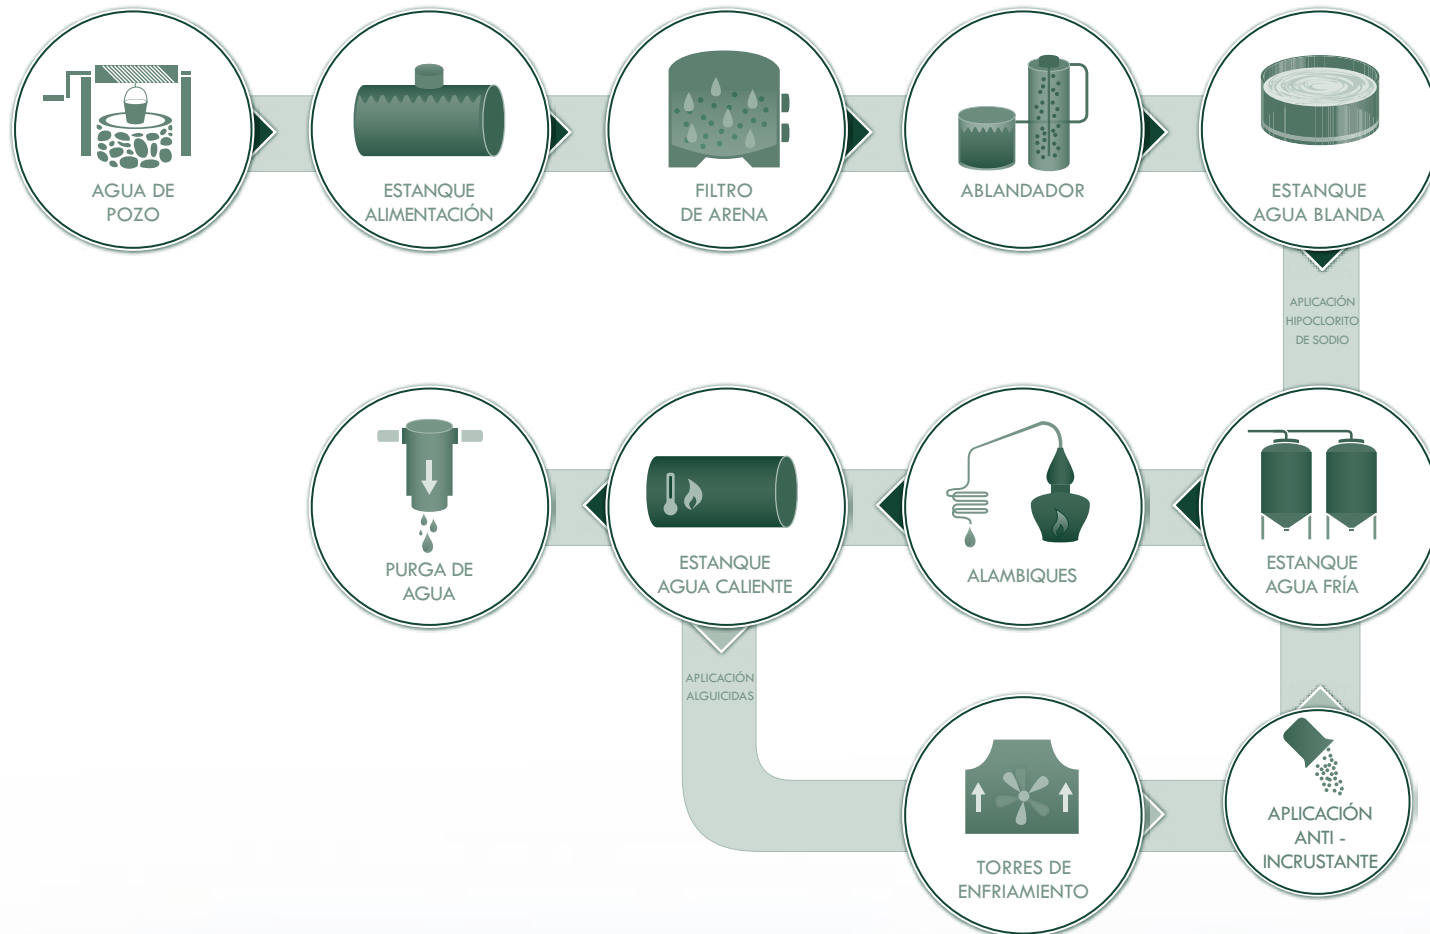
AGUA DE POZO

ESTANQUE ALIMENTACIÓN

FILTRO DE ARENA

ABLANDADOR

ESTANQUE AGUA BLANDA

APLICACIÓN HIPOCLORITO DE SODIO

ESTANQUE AGUA FRÍA

ALAMBIQUES

ESTANQUE AGUA CALIENTE

PURGA DE AGUA

APLICACIÓN ALGUICIDAS

TORRES DE ENFRIAMIENTO

APLICACIÓN ANTI - INCRUSTANTE